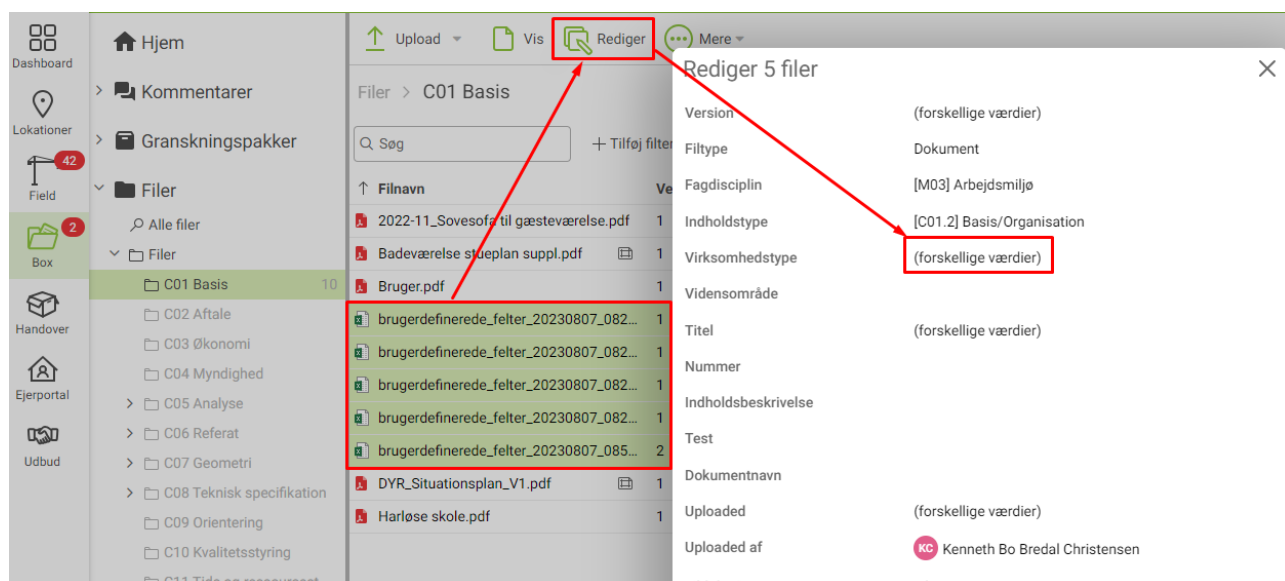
Dashboard
Lokationer
42
Field
2
Box
Handover
Ejerportal
Udbud

Hjem
Kommentarer
Granskningspakker
Filer
Alle filer
Filer
C01 Basis 10
C02 Aftale
C03 Økonomi
C04 Myndighed
C05 Analyse
C06 Referat
C07 Geometri
C08 Teknisk specifikation
C09 Orientering
C10 Kvalitetsstyring

Upload
Vis
Rediger
Mere

Filer > C01 Basis

Søg
+ Tilføj filter

Filnavn
Ve
2022-11_Sovesofa til gæsteværelse.pdf 1
Badeværelse stueplan suppl.pdf 1
Bruger.pdf 1
brugerdefinerede_felter_20230807_082... 1
brugerdefinerede_felter_20230807_082... 1
brugerdefinerede_felter_20230807_082... 1
brugerdefinerede_felter_20230807_082... 1
brugerdefinerede_felter_20230807_085... 2
DYR_Situationsplan_V1.pdf 1
Harløse skole.pdf 1

Rediger 5 filer

| | |
|---|---|
| Version | (forskellige værdier) |
| Filtype | Dokument |
| Fagdisciplin | [M03] Arbejdsmiljø |
| Indholdstype | [C01.2] Basis/Organisation |
| Virksomhedstype | (forskellige værdier) |
| Vidensområde | |
| Titel | (forskellige værdier) |
| Nummer | |
| Indholdsbeskrivelse | |
| Test | |
| Dokumentnavn | |
| Uploaded | (forskellige værdier) |
| Uploaded af | KC Kenneth Bo Bredal Christensen |